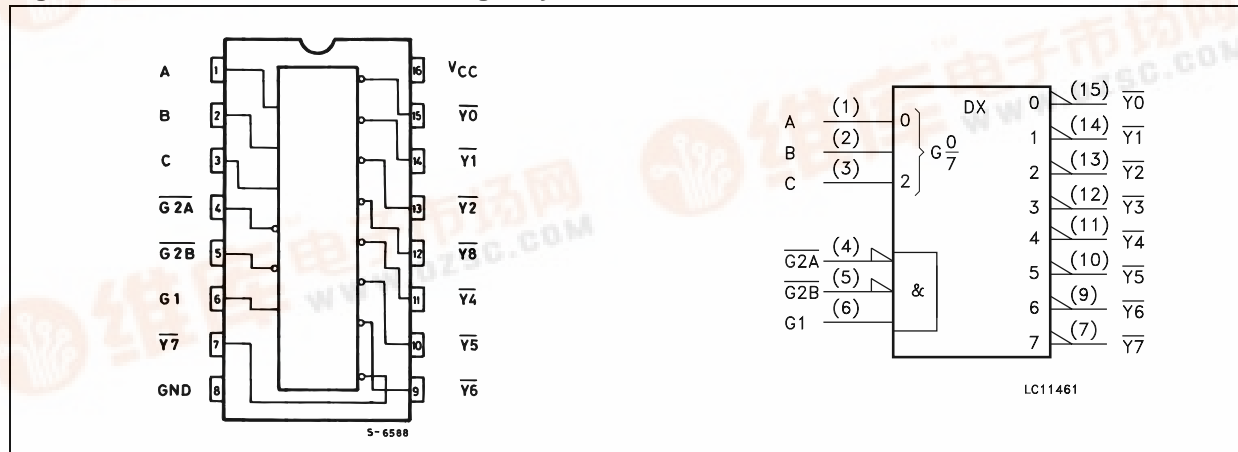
A 1
B 2
C 3
$\overline{G2A}$ 4
$\overline{G2B}$ 5
G1 6
$\overline{Y7}$ 7
GND 8

16 $V_{CC}$
15 $\overline{Y0}$
14 $\overline{Y1}$
13 $\overline{Y2}$
12 $\overline{Y3}$
11 $\overline{Y4}$
10 $\overline{Y5}$
9 $\overline{Y6}$

S-6588

A (1) 0
B (2)
C (3) 2
$G\frac{0}{7}$
DX
$\overline{G2A}$ (4)
$\overline{G2B}$ (5)
G1 (6)
&

0 (15) $\overline{Y0}$
1 (14) $\overline{Y1}$
2 (13) $\overline{Y2}$
3 (12) $\overline{Y3}$
4 (11) $\overline{Y4}$
5 (10) $\overline{Y5}$
6 (9) $\overline{Y6}$
7 (7) $\overline{Y7}$

LC11461

www.dzsc.com